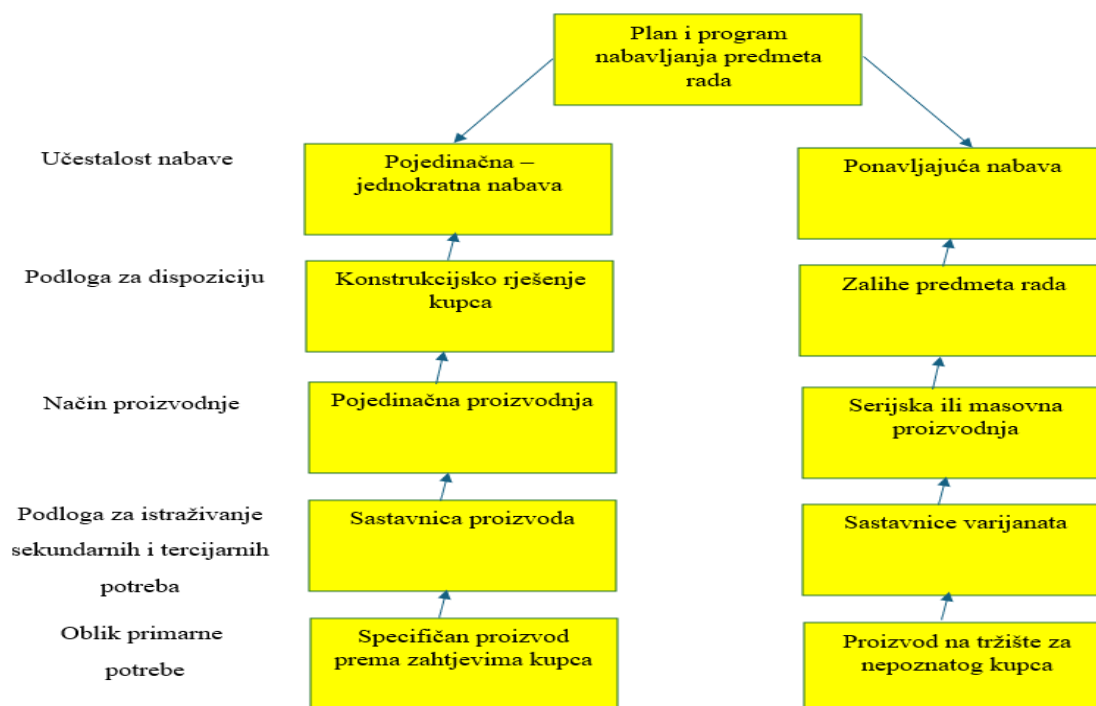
Plan i program nabavljanja predmeta rada

Učestalost nabave

Pojedinačna – jednokratna nabava

Ponavljajuća nabava

Podloga za dispoziciju

Konstrukcijsko rješenje kupca

Zalihe predmeta rada

Način proizvodnje

Pojedinačna proizvodnja

Serijska ili masovna proizvodnja

Podloga za istraživanje sekundarnih i tercijarnih potreba

Sastavnica proizvoda

Sastavnice varijanata

Oblik primarne potrebe

Specifičan proizvod prema zahtjevima kupca

Proizvod na tržište za nepoznatog kupca